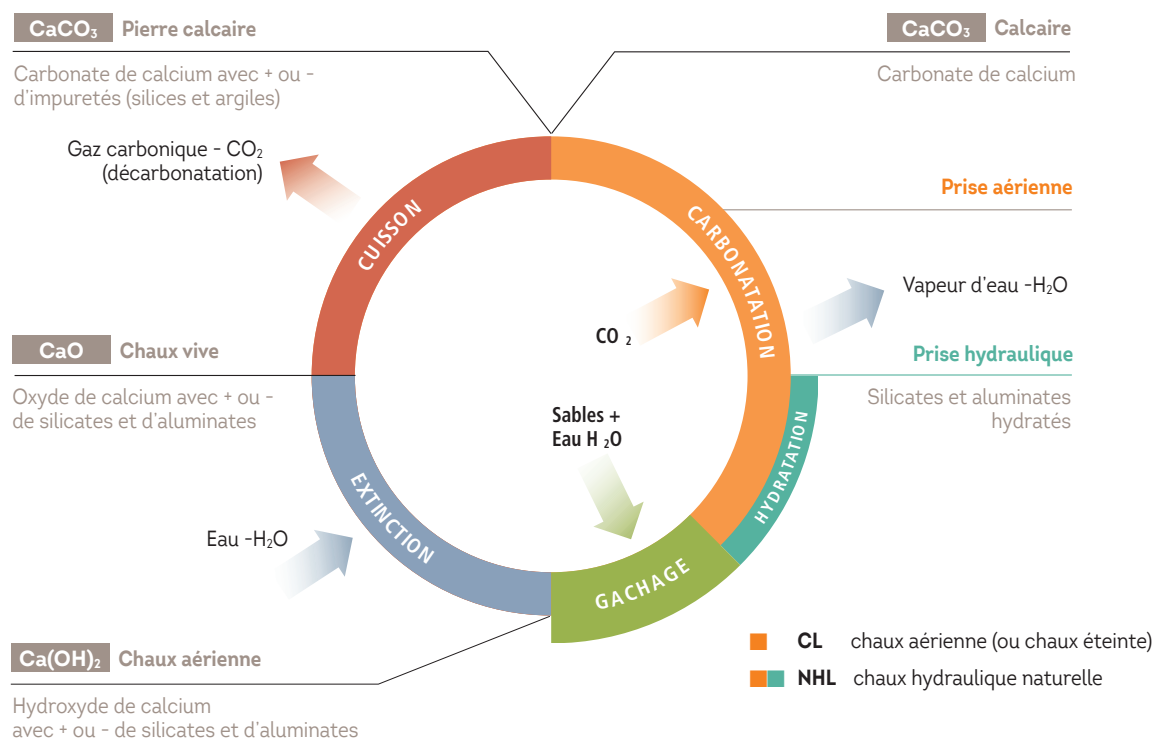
$CaCO_3$ Pierre calcaire

Carbonate de calcium avec + ou - d'impuretés (silices et argiles)

$CaCO_3$ Calcaire

Carbonate de calcium

Gaz carbonique - $CO_2$ (décarbonatation)

CUISSON

CARBONATATION

Prise aérienne

Vapeur d'eau -$H_2O$

$CO_2$

Prise hydraulique

CaO Chaux vive

Oxyde de calcium avec + ou - de silicates et d'aluminates

Silicates et aluminates hydratés

Sables + Eau $H_2O$

HYDRATATION

EXTINCTION

Eau -$H_2O$

GACHAGE

$Ca(OH)_2$ Chaux aérienne

Hydroxyde de calcium avec + ou - de silicates et d'aluminates

CL chaux aérienne (ou chaux éteinte)

NHL chaux hydraulique naturelle